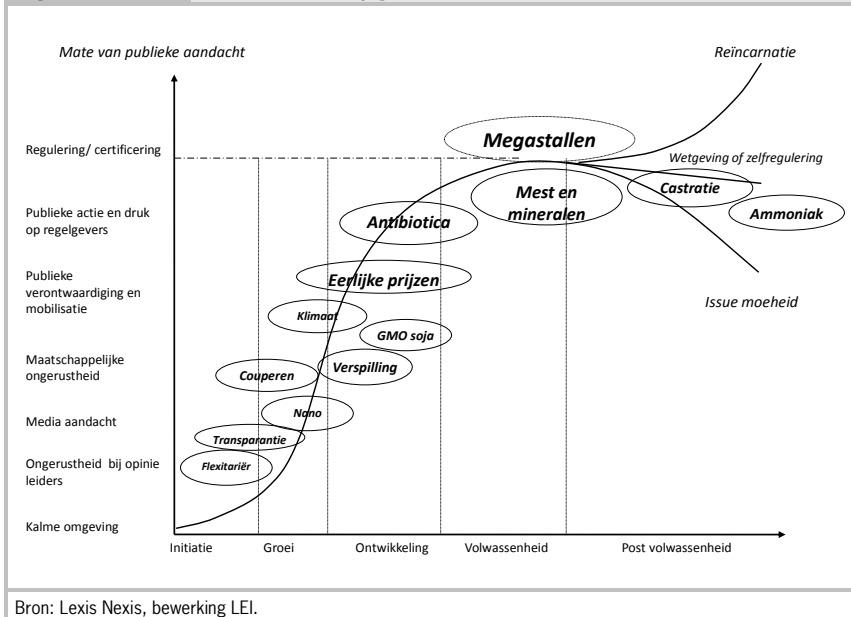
Mate van publieke aandacht

Reïncarnatie

Regulering/ certificering

Megastallen

Wetgeving of zelfregulering

Publieke actie en druk op regelgevers

Mest en mineralen

Castratie

Ammoniak

Antibiotica

Publieke verontwaardiging en mobilisatie

Eerlijke prijzen

Issue moeheid

Klimaat

GMO soja

Maatschappelijke ongerustheid

Couperen

Verspilling

Media aandacht

Nano

Transparantie

Ongerustheid bij opinie leiders

Flexitariër

Kalme omgeving

Initiatie

Groei

Ontwikkeling

Volwassenheid

Post volwassenheid

Bron: Lexis Nexis, bewerking LEI.